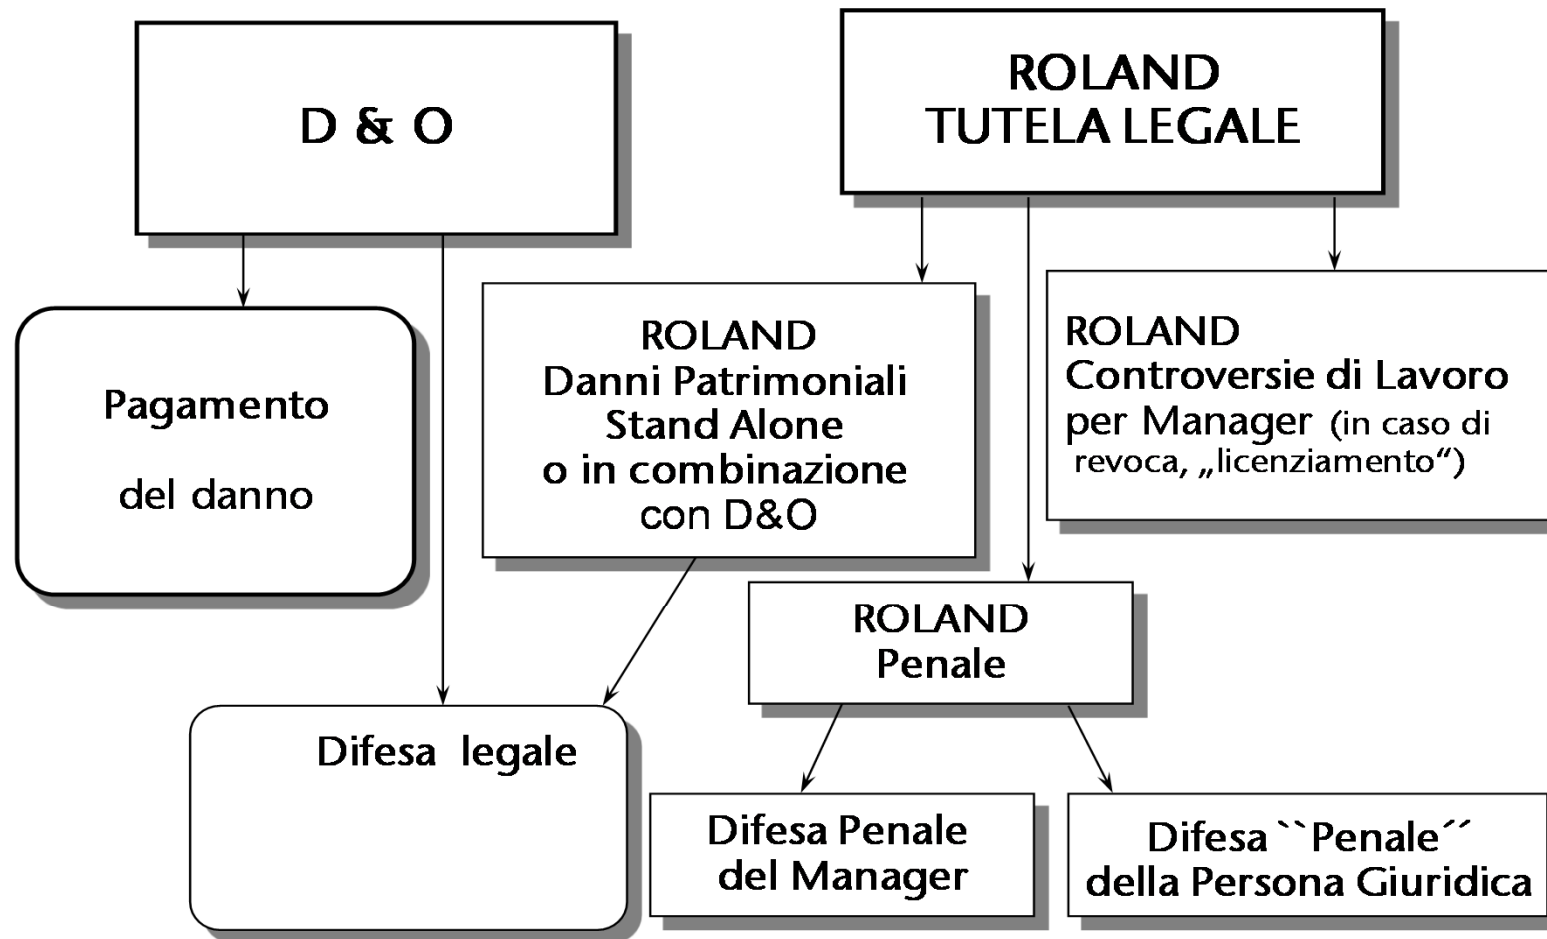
D & O

ROLAND
TUTELA LEGALE

Pagamento

del danno

ROLAND
Danni Patrimoniali
Stand Alone
o in combinazione
con D&O

ROLAND
Controversie di Lavoro
per Manager (in caso di revoca, „licenziamento“)

ROLAND
Penale

Difesa legale

Difesa Penale
del Manager

Difesa ``Penale´´
della Persona Giuridica